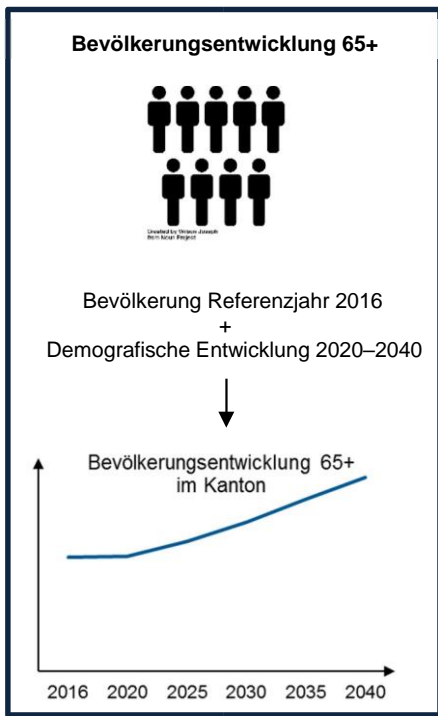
**Bevölkerungsentwicklung 65+**

Created by Wilson Joseph from Noun Project

Bevölkerung Referenzjahr 2016
+
Demografische Entwicklung 2020–2040

Bevölkerungsentwicklung 65+ im Kanton

2016 2020 2025 2030 2035 2040